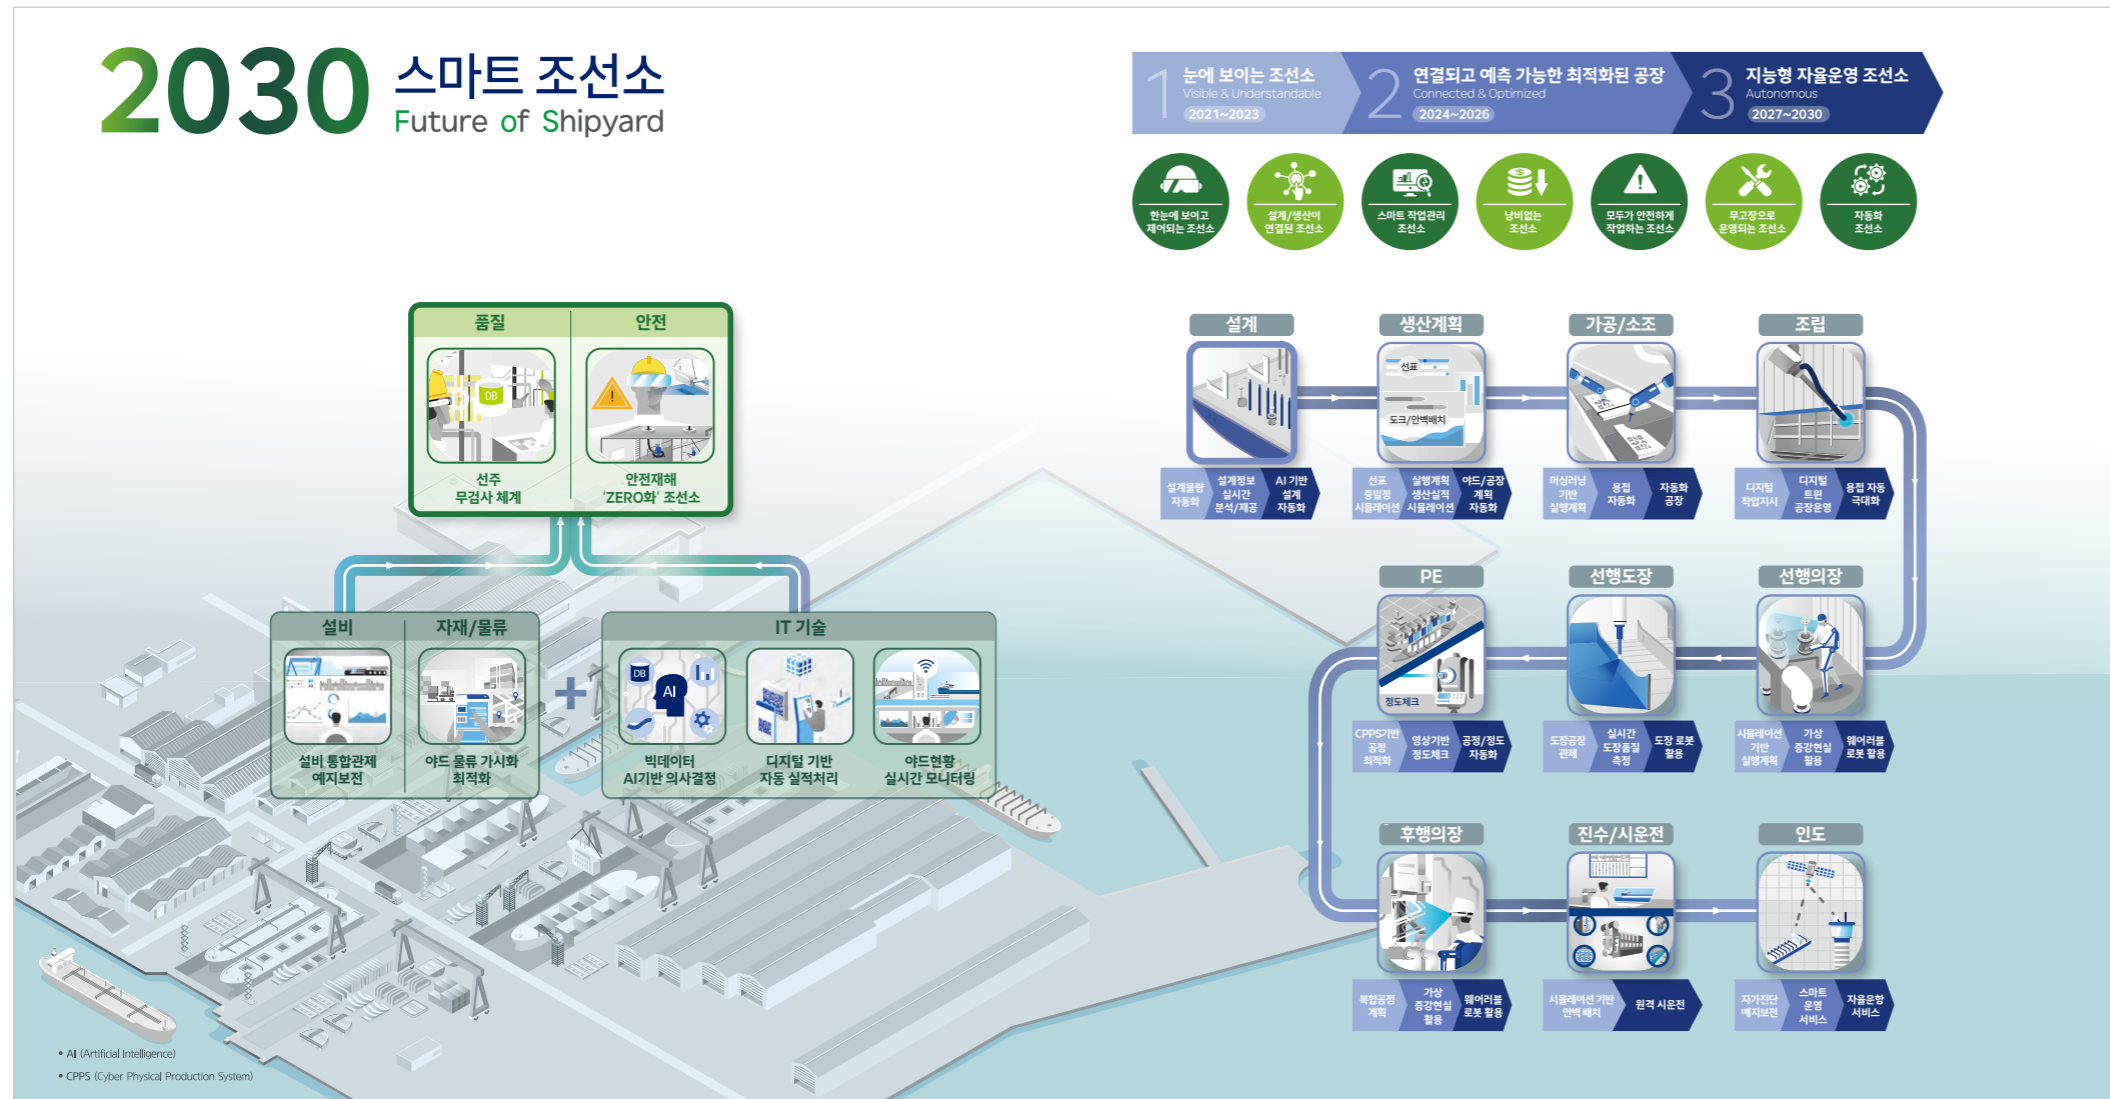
2030 스마트 조선소
Future of Shipyard

1 눈에 보이는 조선소
Visible & Understandable
2021~2023

2 연결되고 예측 가능한 최적화된 공장
Connected & Optimized
2024~2026

3 지능형 자율운영 조선소
Autonomous
2027~2030

한눈에 보이고 제어되는 조선소
설계/생산이 연결된 조선소
스마트 작업관리 조선소
낭비없는 조선소
모두가 안전하게 작업하는 조선소
무고장으로 운영되는 조선소
자동화 조선소

품질
선주 무검사 체계

안전
안전재해 'ZERO화' 조선소

설비
설비 통합관제 예지보전

자재/물류
야드 물류 가시화 최적화

IT 기술
빅데이터 AI기반 의사결정
디지털 기반 자동 실적처리
야드현황 실시간 모니터링

설계
설계물량 자동화
설계정보 실시간 분석/제공
AI 기반 설계 자동화

생산계획
선표 중일정 시뮬레이션
실행계획 생산실적 시뮬레이션
야드/공장 계획 자동화

가공/소조
머신러닝 기반 실행계획
용접 자동화
자동화 공장

조립
디지털 작업지시
디지털 트윈 공장운영
용접 자동 극대화

PE
CPPS기반 공정 최적화
영상기반 정도체크
공정/정도 자동화

선행도장
도장공장 관제
실시간 도장품질 측정
도장 로봇 활용

선행의장
시뮬레이션 기반 실행계획
가상 증강현실 활용
웨어러블 로봇 활용

후행의장
복합공정 계획
가상 증강현실 활용
웨어러블 로봇 활용

진수/시운전
시뮬레이션 기반 안벽 배치
원격 시운전

인도
자가진단 예지보전
스마트 운영 서비스
자율운항 서비스

• AI (Artificial Intelligence)
• CPPS (Cyber Physical Production System)